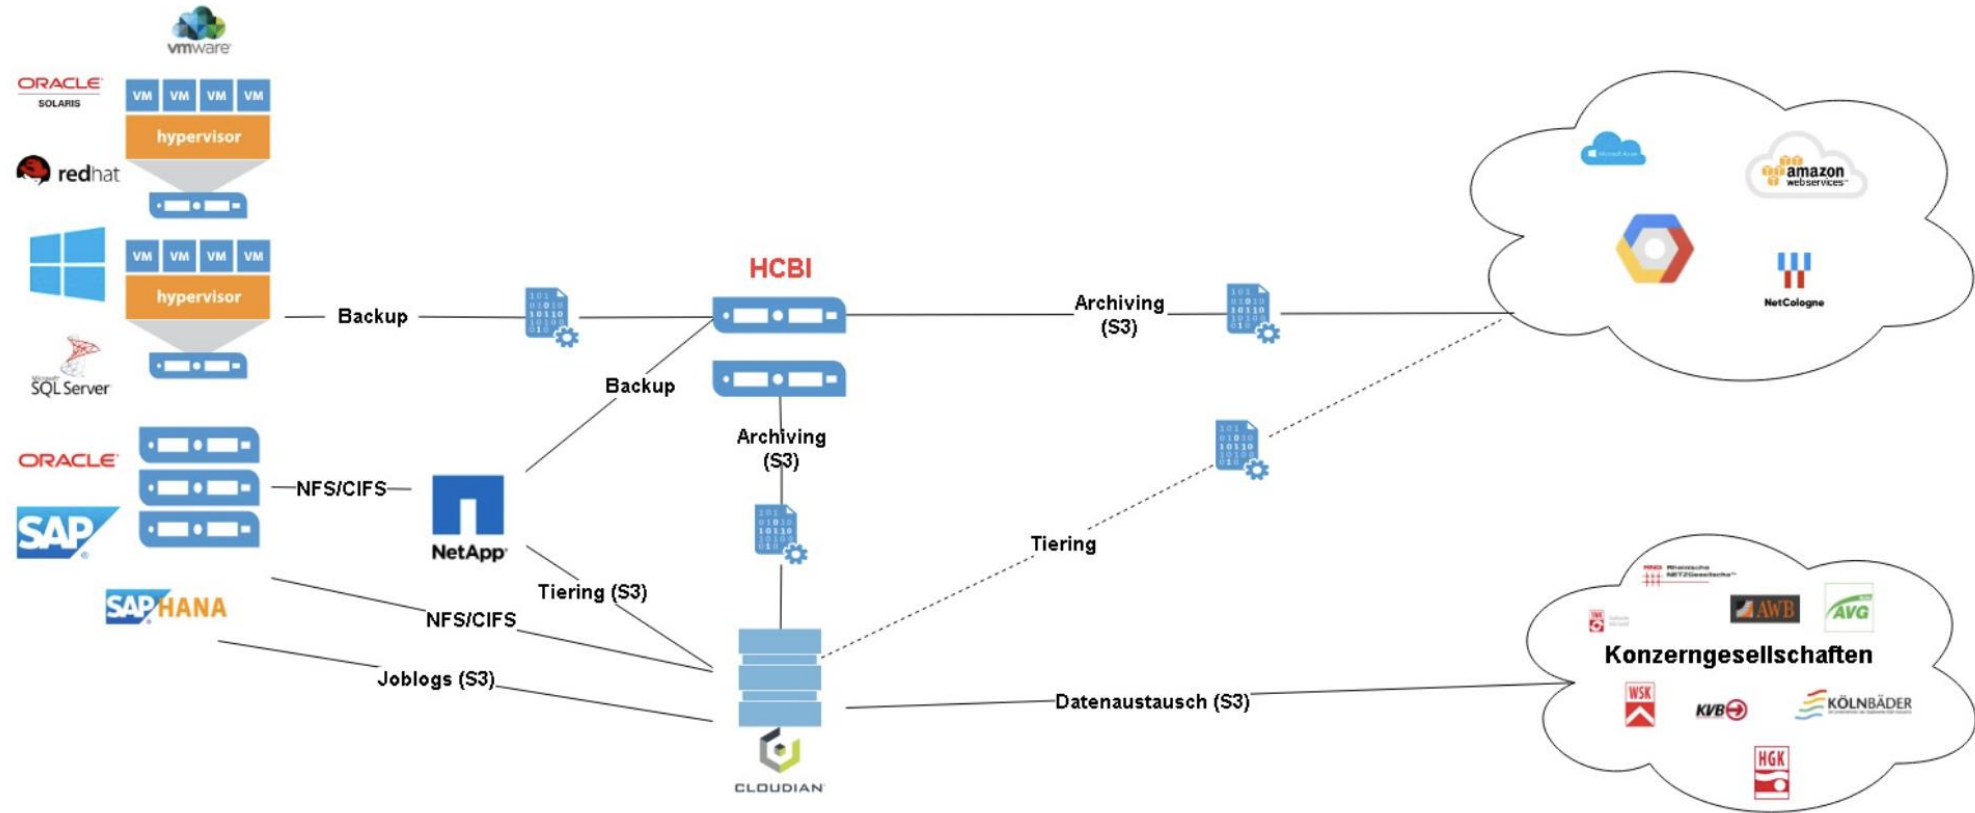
vmware

ORACLE SOLARIS

VM VM VM VM

hypervisor

redhat

VM VM VM VM

hypervisor

SQL Server

ORACLE

SAP

SAP HANA

Backup

HCBI

Archiving (S3)

amazon webservices

NetCologne

Backup

Archiving (S3)

NFS/CIFS

NetApp

Tiering

Tiering (S3)

NFS/CIFS

Joblogs (S3)

Datenaustausch (S3)

CLOUDIAN

AWB

AVG

Konzerngesellschaften

WSK

KVB

KÖLNBÄDER

HGK